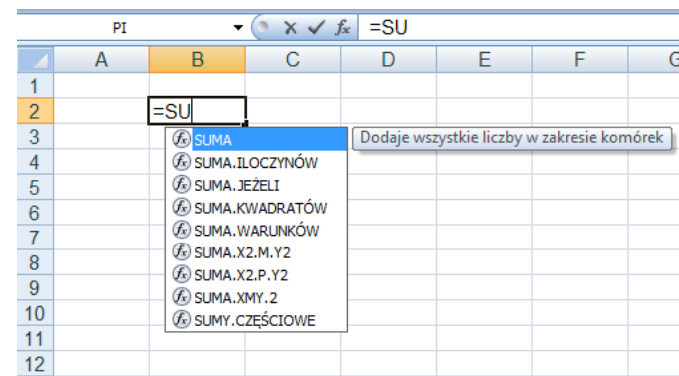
PI ▾ × ✓ $f_x$ =SU

| | A | B | C | D | E | F | G |
|---|---|---|---|---|---|---|---|
| 1 | | | | | | | |
| 2 | | =SU | | | | | |
| 3 | | | | | | | |
| 4 | | | | | | | |
| 5 | | | | | | | |
| 6 | | | | | | | |
| 7 | | | | | | | |
| 8 | | | | | | | |
| 9 | | | | | | | |
| 10 | | | | | | | |
| 11 | | | | | | | |
| 12 | | | | | | | |

SUMA
SUMA.ILOCZYNÓW
SUMA.JEŻELI
SUMA.KWADRATÓW
SUMA.WARUNKÓW
SUMA.X2.M.Y2
SUMA.X2.P.Y2
SUMA.XMY.2
SUMY.CZĘŚCIOWE

Dodaje wszystkie liczby w zakresie komórek